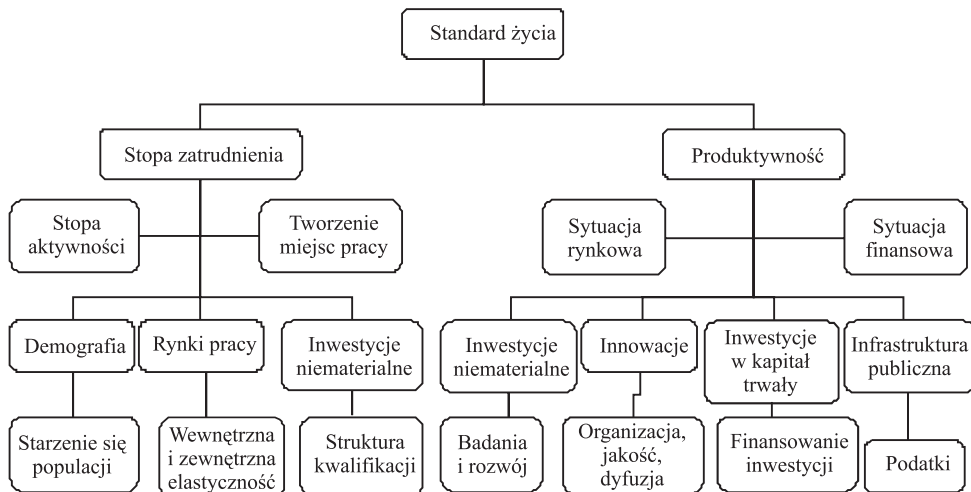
Standard życia

Stopa zatrudnienia

Produktywność

Stopa aktywności

Tworzenie miejsc pracy

Sytuacja rynkowa

Sytuacja finansowa

Demografia

Rynki pracy

Inwestycje niematerialne

Inwestycje niematerialne

Innowacje

Inwestycje w kapitał trwały

Infrastruktura publiczna

Starzenie się populacji

Wewnętrzna i zewnętrzna elastyczność

Struktura kwalifikacji

Badania i rozwój

Organizacja, jakość, dyfuzja

Finansowanie inwestycji

Podatki